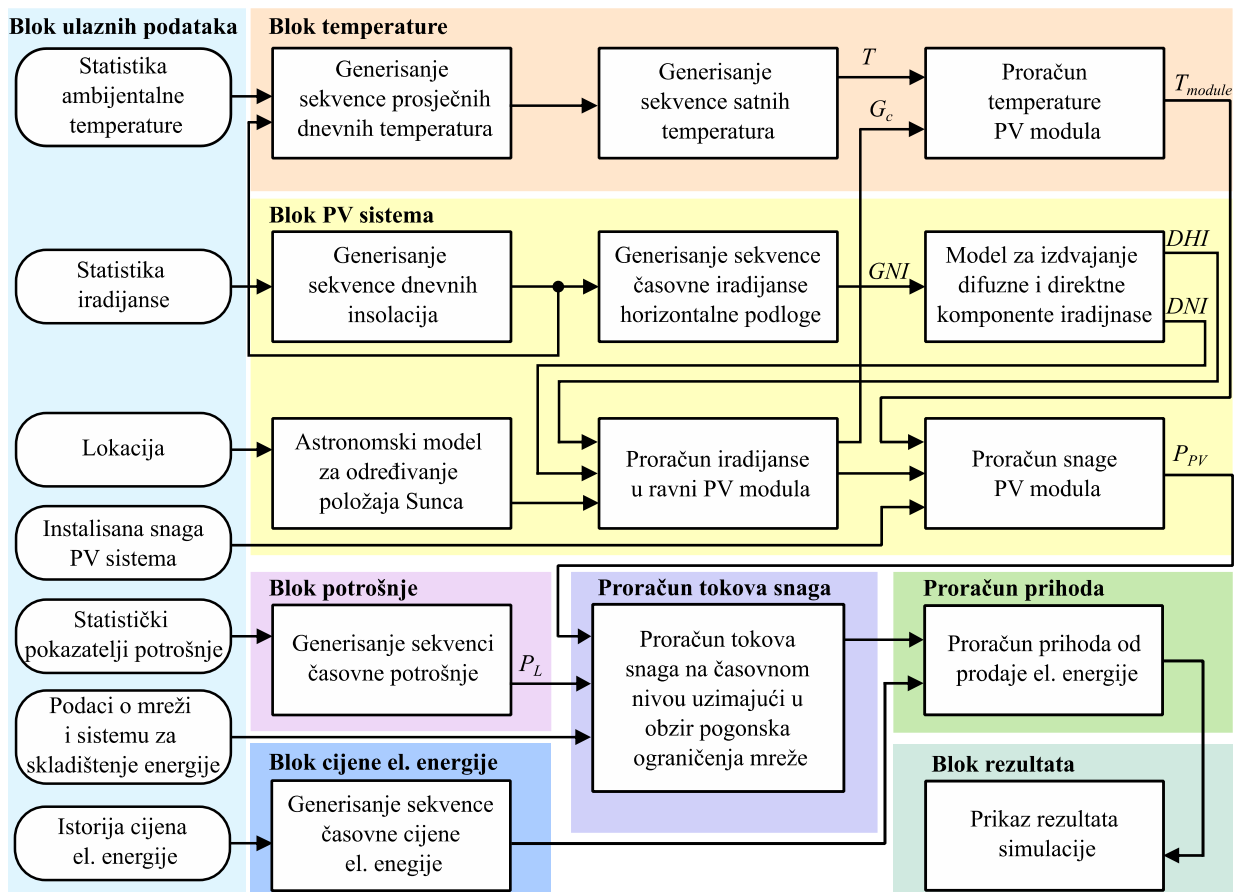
Blok ulaznih podataka

Statistika ambijentalne temperature

Statistika iradijanse

Lokacija

Instalisana snaga PV sistema

Statistički pokazatelji potrošnje

Podaci o mreži i sistemu za skladištenje energije

Istorija cijena el. energije

Blok temperature

Generisanje sekvence prosječnih dnevnih temperatura

Generisanje sekvence satnih temperatura

$T$

$G_c$

Proračun temperature PV modula

$T_{module}$

Blok PV sistema

Generisanje sekvence dnevnih insolacija

Generisanje sekvence časovne iradijanse horizontalne podloge

$GNI$

Model za izdvajanje difuzne i direktne komponente iradijnase

$DHI$

$DNI$

Astronomski model za određivanje položaja Sunca

Proračun iradijanse u ravni PV modula

Proračun snage PV modula

$P_{PV}$

Blok potrošnje

Generisanje sekvenci časovne potrošnje

$P_L$

Proračun tokova snaga

Proračun tokova snaga na časovnom nivou uzimajući u obzir pogonska ograničenja mreže

Proračun prihoda

Proračun prihoda od prodaje el. energije

Blok cijene el. energije

Generisanje sekvence časovne cijene el. enegije

Blok rezultata

Prikaz rezultata simulacije